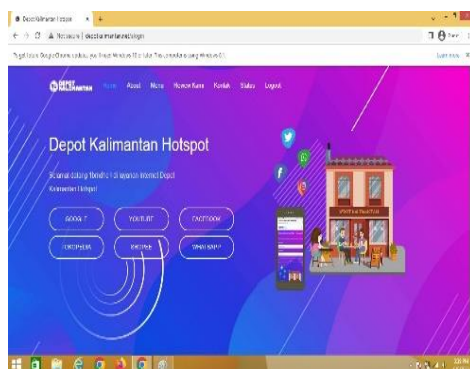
Depot Kalimantan Hotspot

Not secure | depotkalimantan/login

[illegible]

Learn more

DEPOT KALIMANTAN

Home About Menu Voucher Kami Kontak Status Logout

Depot Kalimantan Hotspot

Selamat datang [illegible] di layanan Internet Depot Kalimantan Hotspot

GOOGLE

YOUTUBE

FACEBOOK

WIKIPEDIA

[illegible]

WHATSAPP